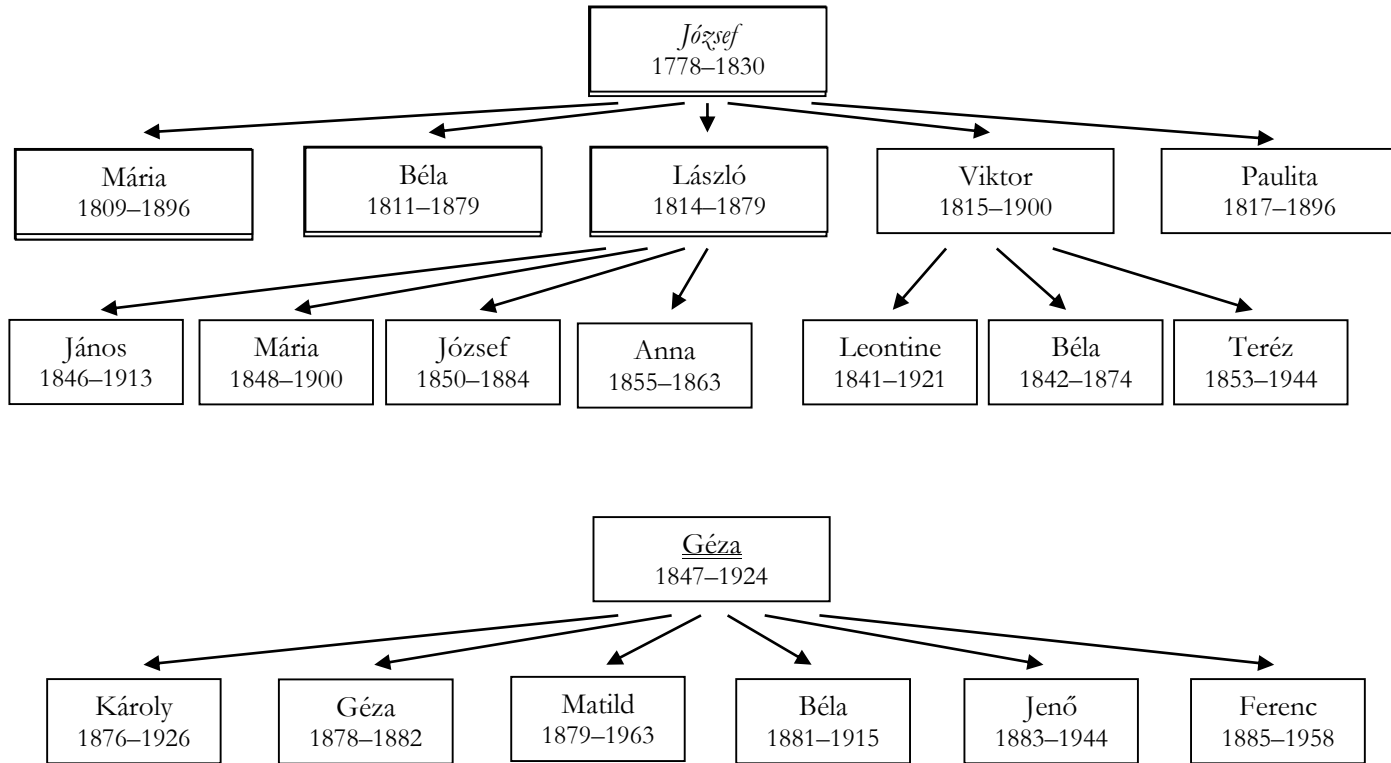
József
1778–1830

Mária
1809–1896

Béla
1811–1879

László
1814–1879

Viktor
1815–1900

Paulita
1817–1896

János
1846–1913

Mária
1848–1900

József
1850–1884

Anna
1855–1863

Leontine
1841–1921

Béla
1842–1874

Teréz
1853–1944

Géza
1847–1924

Károly
1876–1926

Géza
1878–1882

Matild
1879–1963

Béla
1881–1915

Jenő
1883–1944

Ferenc
1885–1958